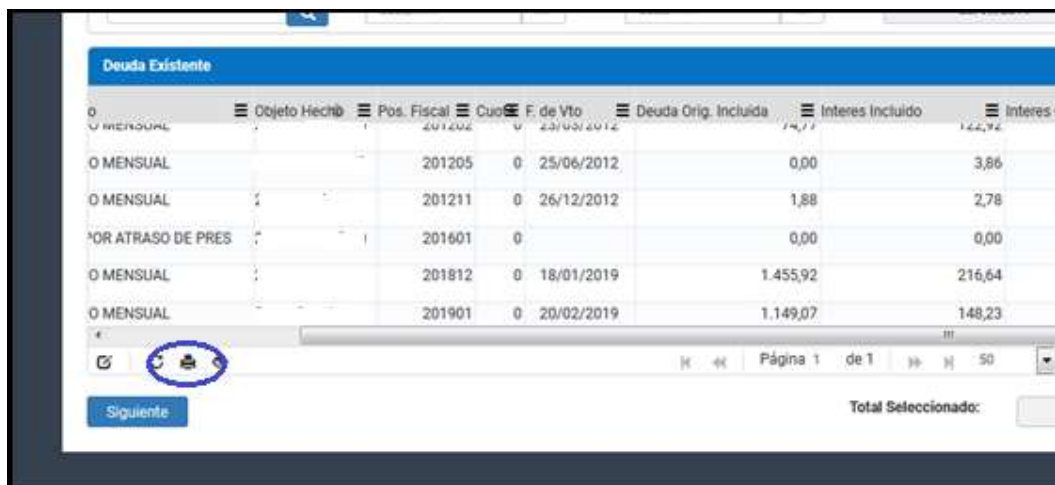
Deuda Existente

| o | Objeto Hecho | Pos. Fiscal | Cuota | F. de Vto | Deuda Orig. Incluida | Interes Incluido | Interes |
|---|---|---|---|---|---|---|---|
| O MENSUAL | | 201202 | 0 | 23/03/2012 | 74,77 | 122,92 | |
| O MENSUAL | | 201205 | 0 | 25/06/2012 | 0,00 | 3,86 | |
| O MENSUAL | | 201211 | 0 | 26/12/2012 | 1,88 | 2,78 | |
| POR ATRASO DE PRES | | 201601 | 0 | | 0,00 | 0,00 | |
| O MENSUAL | | 201812 | 0 | 18/01/2019 | 1.455,92 | 216,64 | |
| O MENSUAL | | 201901 | 0 | 20/02/2019 | 1.149,07 | 148,23 | |

Página 1 de 1 50

Siguiente

Total Seleccionado: